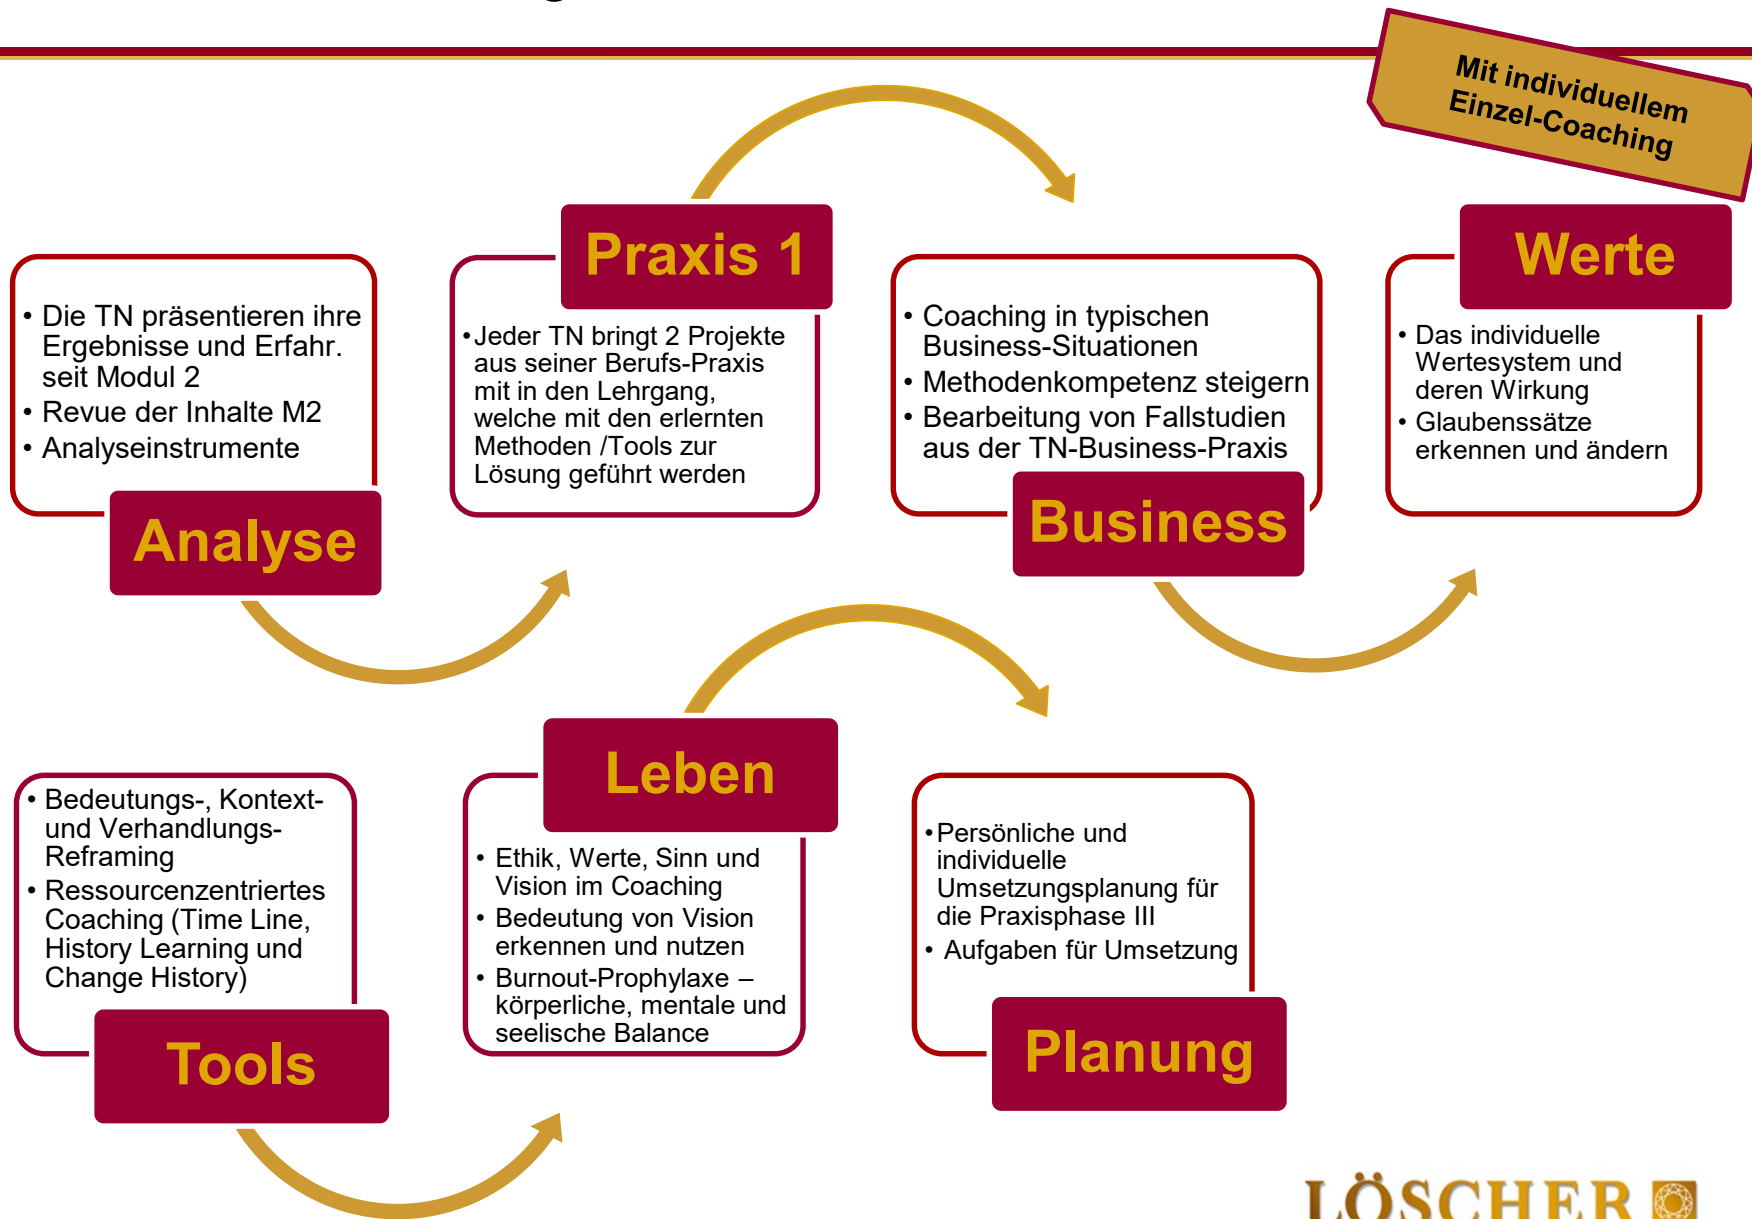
Mit individuellem Einzel-Coaching

- Die TN präsentieren ihre Ergebnisse und Erfahr. seit Modul 2
- Revue der Inhalte M2
- Analyseinstrumente

Analyse

Praxis 1

- Jeder TN bringt 2 Projekte aus seiner Berufs-Praxis mit in den Lehrgang, welche mit den erlernten Methoden /Tools zur Lösung geführt werden

- Coaching in typischen Business-Situationen
- Methodenkompetenz steigern
- Bearbeitung von Fallstudien aus der TN-Business-Praxis

Business

Werte

- Das individuelle Wertesystem und deren Wirkung
- Glaubenssätze erkennen und ändern

- Bedeutungs-, Kontext- und Verhandlungs-Reframing
- Ressourcenzentriertes Coaching (Time Line, History Learning und Change History)

Tools

Leben

- Ethik, Werte, Sinn und Vision im Coaching
- Bedeutung von Vision erkennen und nutzen
- Burnout-Prophylaxe – körperliche, mentale und seelische Balance

- Persönliche und individuelle Umsetzungsplanung für die Praxisphase III
- Aufgaben für Umsetzung

Planung

LÖSCHER